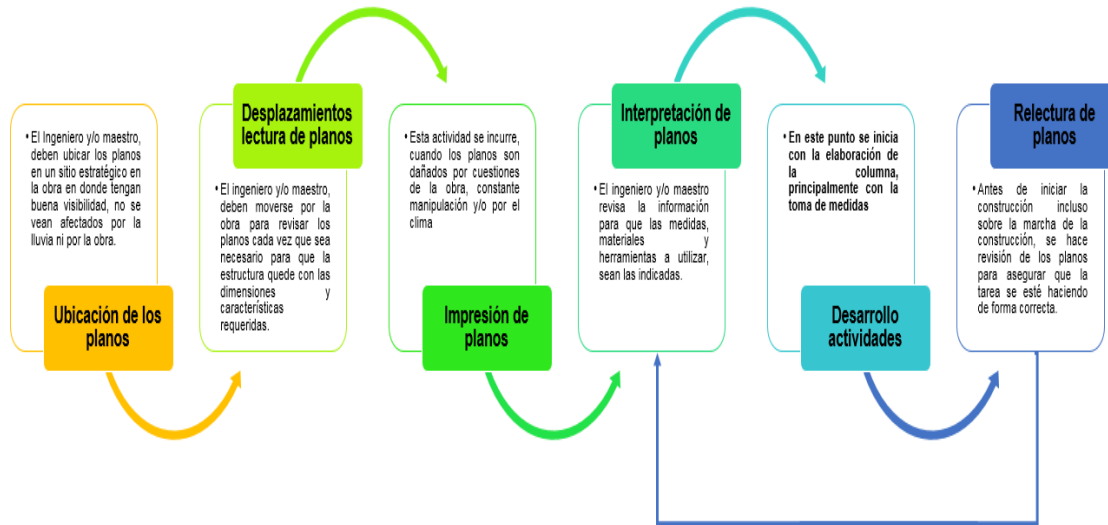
• El Ingeniero y/o maestro, deben ubicar los planos en un sitio estratégico en la obra en donde tengan buena visibilidad, no se vean afectados por la lluvia ni por la obra.

Ubicación de los planos

Desplazamientos lectura de planos

• El ingeniero y/o maestro, deben moverse por la obra para revisar los planos cada vez que sea necesario para que la estructura quede con las dimensiones y características requeridas.

• Esta actividad se incurre, cuando los planos son dañados por cuestiones de la obra, constante manipulación y/o por el clima

Impresión de planos

Interpretación de planos

• El ingeniero y/o maestro revisa la información para que las medidas, materiales y herramientas a utilizar, sean las indicadas.

• En este punto se inicia con la elaboración de la columna, principalmente con la toma de medidas

Desarrollo actividades

Relectura de planos

• Antes de iniciar la construcción incluso sobre la marcha de la construcción, se hace revisión de los planos para asegurar que la tarea se esté haciendo de forma correcta.